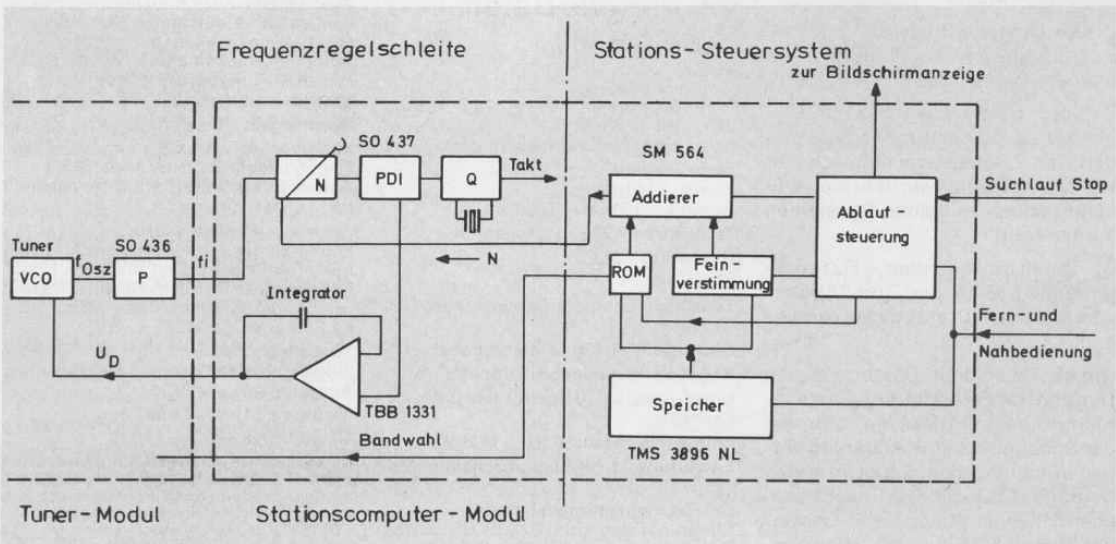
Frequenzregelschleite

Stations- Steuersystem

zur Bildschirmanzeige

SO 437

N

PDI

Q

Takt

SM 564

Addierer

Ablauf-steuerung

Suchlauf Stop

Tuner

SO 436

VCO

$f_{Osz}$

P

fi

N

ROM

Fein-verstimmung

Integrator

Fern- und

$U_D$

Nahbedienung

TBB 1331

Speicher

Bandwahl

TMS 3896 NL

Tuner - Modul

Stationscomputer - Modul